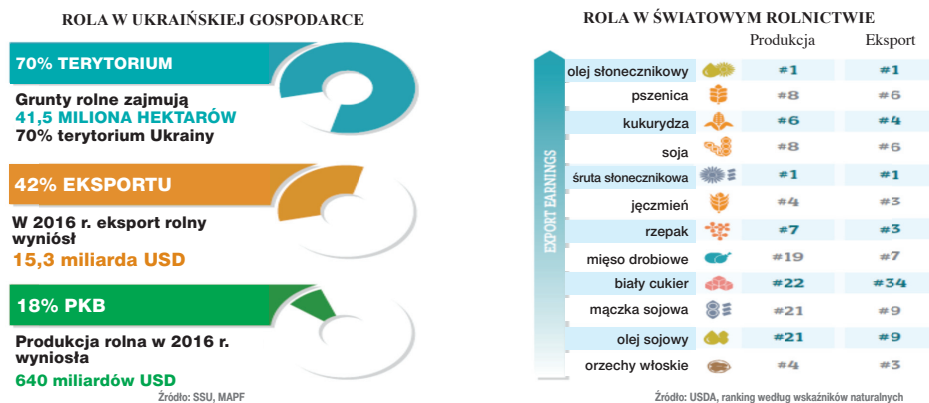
ROLA W UKRAIŃSKIEJ GOSPODARCE

70% TERYTORIUM

Grunty rolne zajmują
41,5 MILIONA HEKTARÓW
70% terytorium Ukrainy

42% EKSPORTU

W 2016 r. eksport rolny wyniósł
15,3 miliarda USD

18% PKB

Produkcja rolna w 2016 r. wyniosła
640 miliardów USD

Źródło: SSU, MAPF

ROLA W ŚWIATOWYM ROLNICTWIE

EXPORT EARNINGS

| | Produkcja | Eksport |
|---|---|---|
| olej słonecznikowy | #1 | #1 |
| pszenica | #8 | #5 |
| kukurydza | #6 | #4 |
| soja | #8 | #6 |
| śruta słonecznikowa | #1 | #1 |
| jęczmień | #4 | #3 |
| rzepak | #7 | #3 |
| mięso drobiowe | #19 | #7 |
| biały cukier | #22 | #34 |
| mączka sojowa | #21 | #9 |
| olej sojowy | #21 | #9 |
| orzechy włoskie | #4 | #3 |

Źródło: USDA, ranking według wskaźników naturalnych